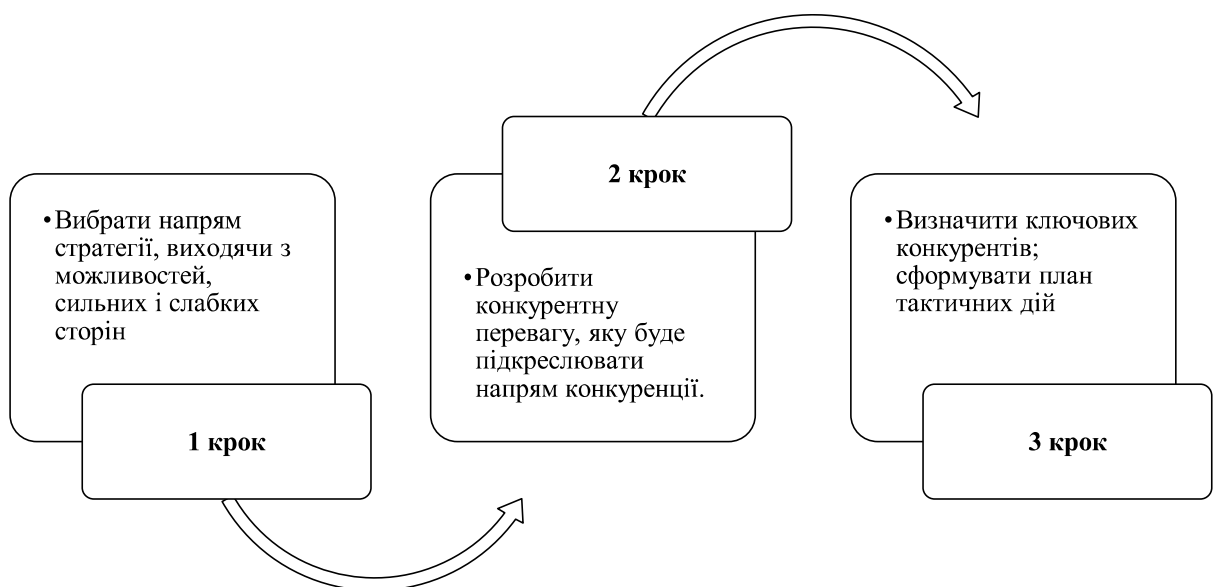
• Вибрати напрям стратегії, виходячи з можливостей, сильних і слабких сторін

1 крок

2 крок

• Розробити конкурентну перевагу, яку буде підкреслювати напрям конкуренції.

• Визначити ключових конкурентів; сформувати план тактичних дій

3 крок